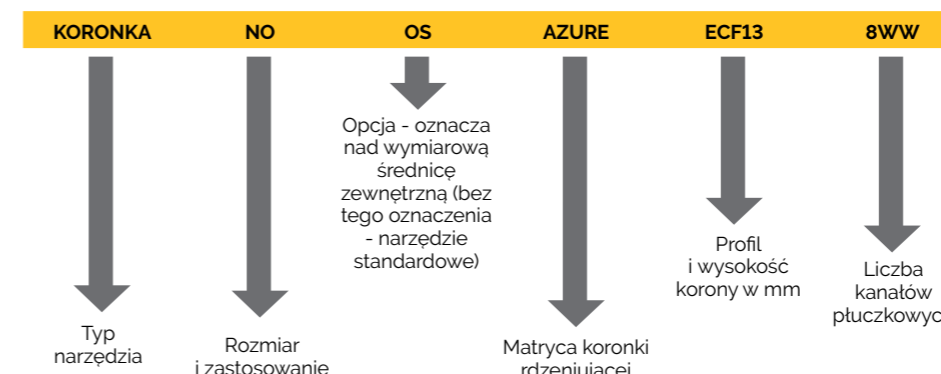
KORONKA NO OS AZURE ECF13 8WW

Opcja - oznacza nad wymiarową średnicę zewnętrzną (bez tego oznaczenia - narzędzie standardowe)

Profil i wysokość korony w mm

Liczba kanałów płuczkowyc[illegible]

Typ narzędzia

Rozmiar i zastosowanie

Matryca koronki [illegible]